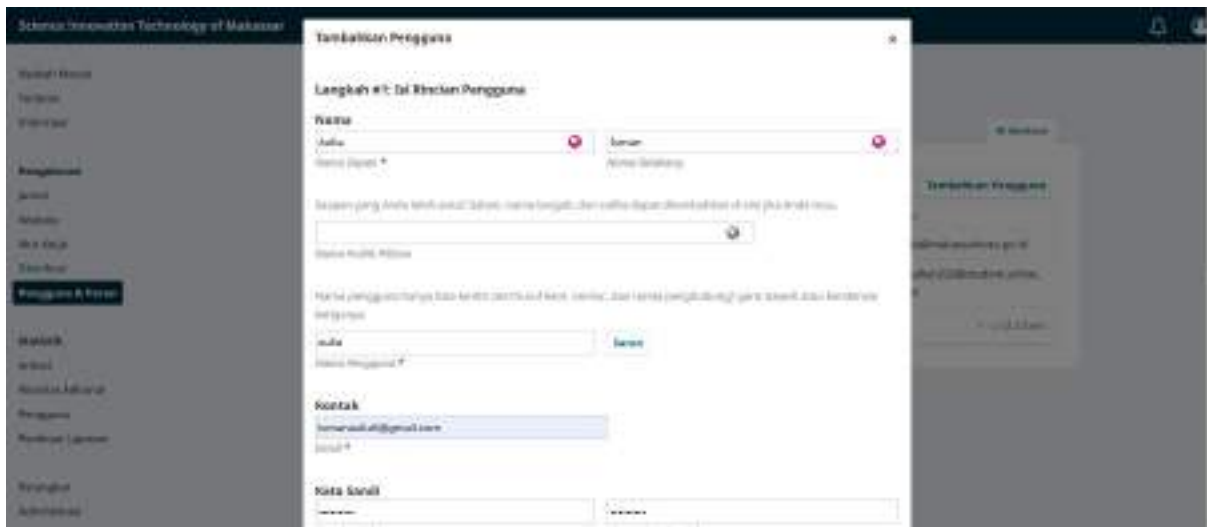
Science Innovation Technology of Makassar

Tambahkan Pengguna ×

Langkah #1: Isi Rincian Pengguna

Nama

Aulia

Nama Depan *

Isman

Nama Belakang

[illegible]

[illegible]

Nama Huruf Pilihan

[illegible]

aulia

Nama Pengguna *

Saran

Kontak

ismanaulia8@gmail.com

Email *

Kata Sandi

Rumah Masuk

Terbitan

Pengaturan

Jurnal

Website

Alur Kerja

Distribusi

Pengguna & Peran

Statistik

Artikel

Pengguna

Perangkat

Administrasi

Tambahkan Pengguna